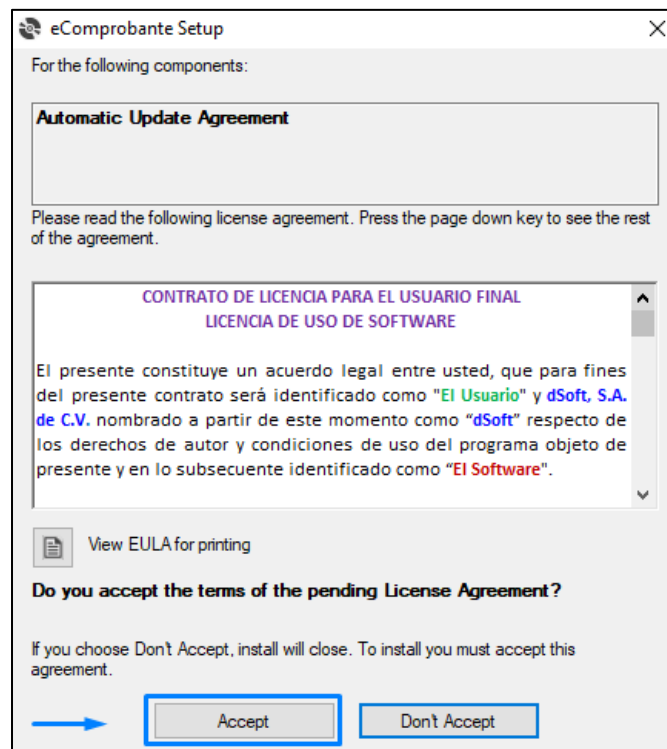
eComprobante Setup

For the following components:

Automatic Update Agreement

Please read the following license agreement. Press the page down key to see the rest of the agreement.

CONTRATO DE LICENCIA PARA EL USUARIO FINAL
LICENCIA DE USO DE SOFTWARE

El presente constituye un acuerdo legal entre usted, que para fines del presente contrato será identificado como "El Usuario" y dSoft, S.A. de C.V. nombrado a partir de este momento como "dSoft" respecto de los derechos de autor y condiciones de uso del programa objeto de presente y en lo subsecuente identificado como "El Software".

View EULA for printing

Do you accept the terms of the pending License Agreement?

If you choose Don't Accept, install will close. To install you must accept this agreement.

Accept

Don't Accept